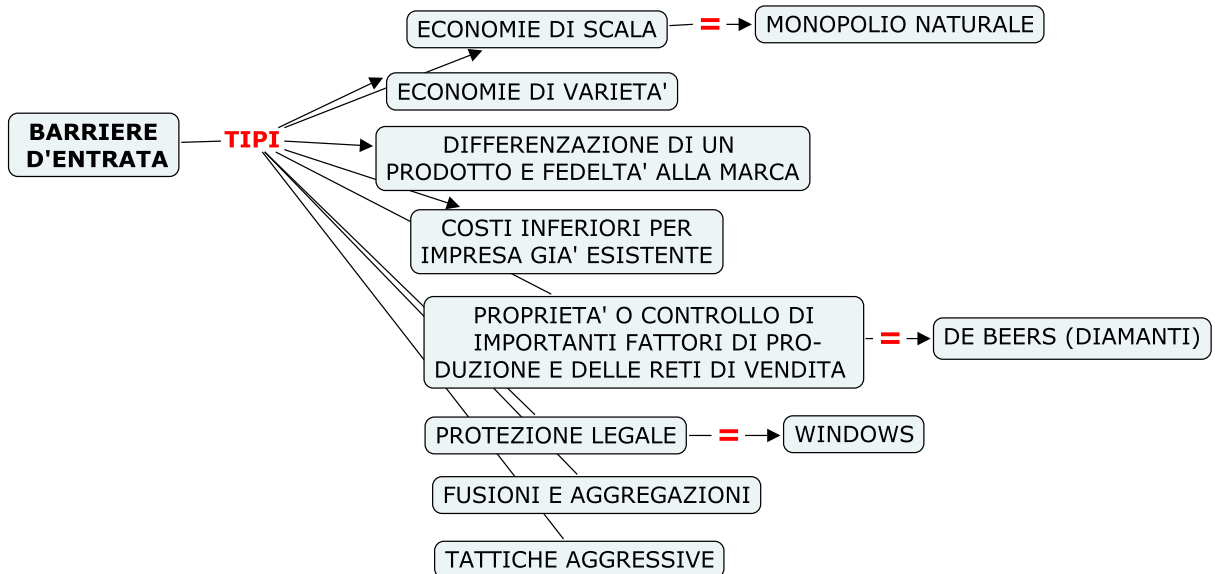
BARRIERE D'ENTRATA

TIPI

ECONOMIE DI SCALA = MONOPOLIO NATURALE

ECONOMIE DI VARIETA'

DIFFERENZAZIONE DI UN PRODOTTO E FEDELTA' ALLA MARCA

COSTI INFERIORI PER IMPRESA GIA' ESISTENTE

PROPRIETA' O CONTROLLO DI IMPORTANTI FATTORI DI PRODUZIONE E DELLE RETI DI VENDITA = DE BEERS (DIAMANTI)

PROTEZIONE LEGALE = WINDOWS

FUSIONI E AGGREGAZIONI

TATTICHE AGGRESSIVE